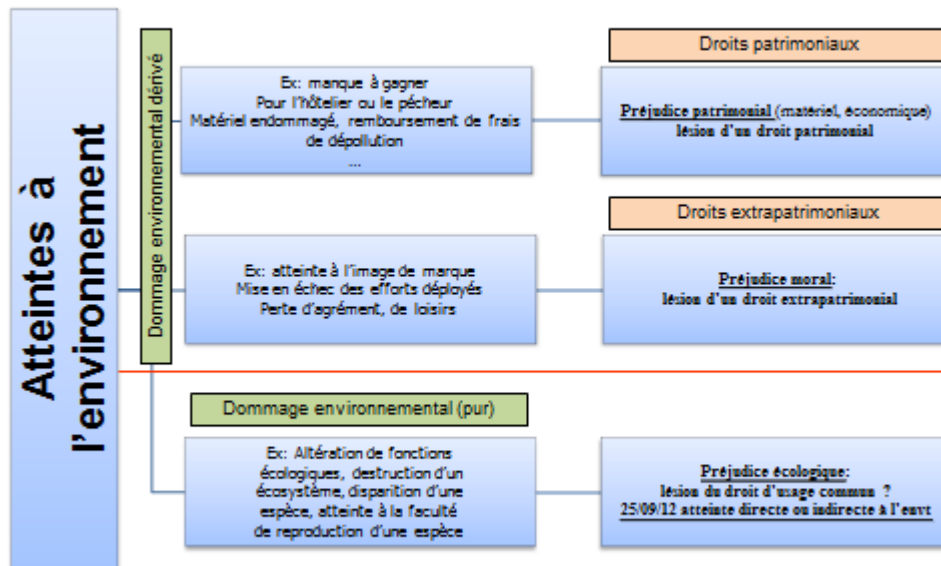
Atteintes à l'environnement

Dommage environnemental dérivé

Droits patrimoniaux

Ex: manque à gagner
Pour l'hôtelier ou le pêcheur
Matériel endommagé, remboursement de frais de dépollution
...

Préjudice patrimonial (matériel, économique)
lésion d'un droit patrimonial

Droits extrapatrimoniaux

Ex: atteinte à l'image de marque
Mise en échec des efforts déployés
Perte d'agrément, de loisirs

Préjudice moral:
lésion d'un droit extrapatrimonial

Dommage environnemental (pur)

Ex: Altération de fonctions écologiques, destruction d'un écosystème, disparition d'une espèce, atteinte à la faculté de reproduction d'une espèce

Préjudice écologique:
lésion du droit d'usage commun ?
25/09/12 atteinte directe ou indirecte à l'envt